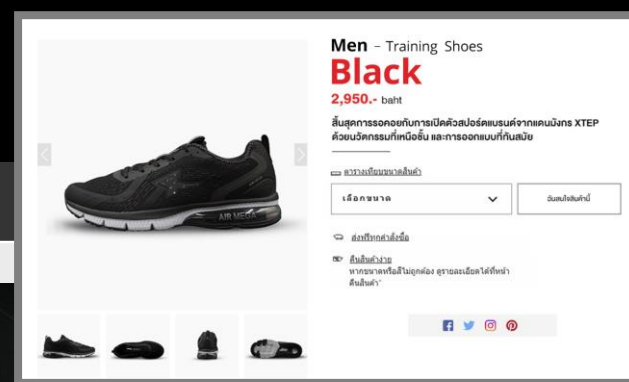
Men - Training Shoes
Black
2,950.- baht

สิ้นสุดการรอคอยกับการเปิดตัวสปอร์ตแบรนด์จากแดนมังกร XTEP ด้วยนวัตกรรมที่เหนือชั้น และการออกแบบที่ทันสมัย

ตารางเทียบขนาดสินค้า

เลือกขนาด

อันสนใจสินค้านี้

ส่งฟรีทุกคำสั่งซื้อ

คืนสินค้าง่าย
หากขนาดหรือสีไม่ถูกต้อง ดูรายละเอียดได้ที่หน้า คืนสินค้า

AIR MEGA